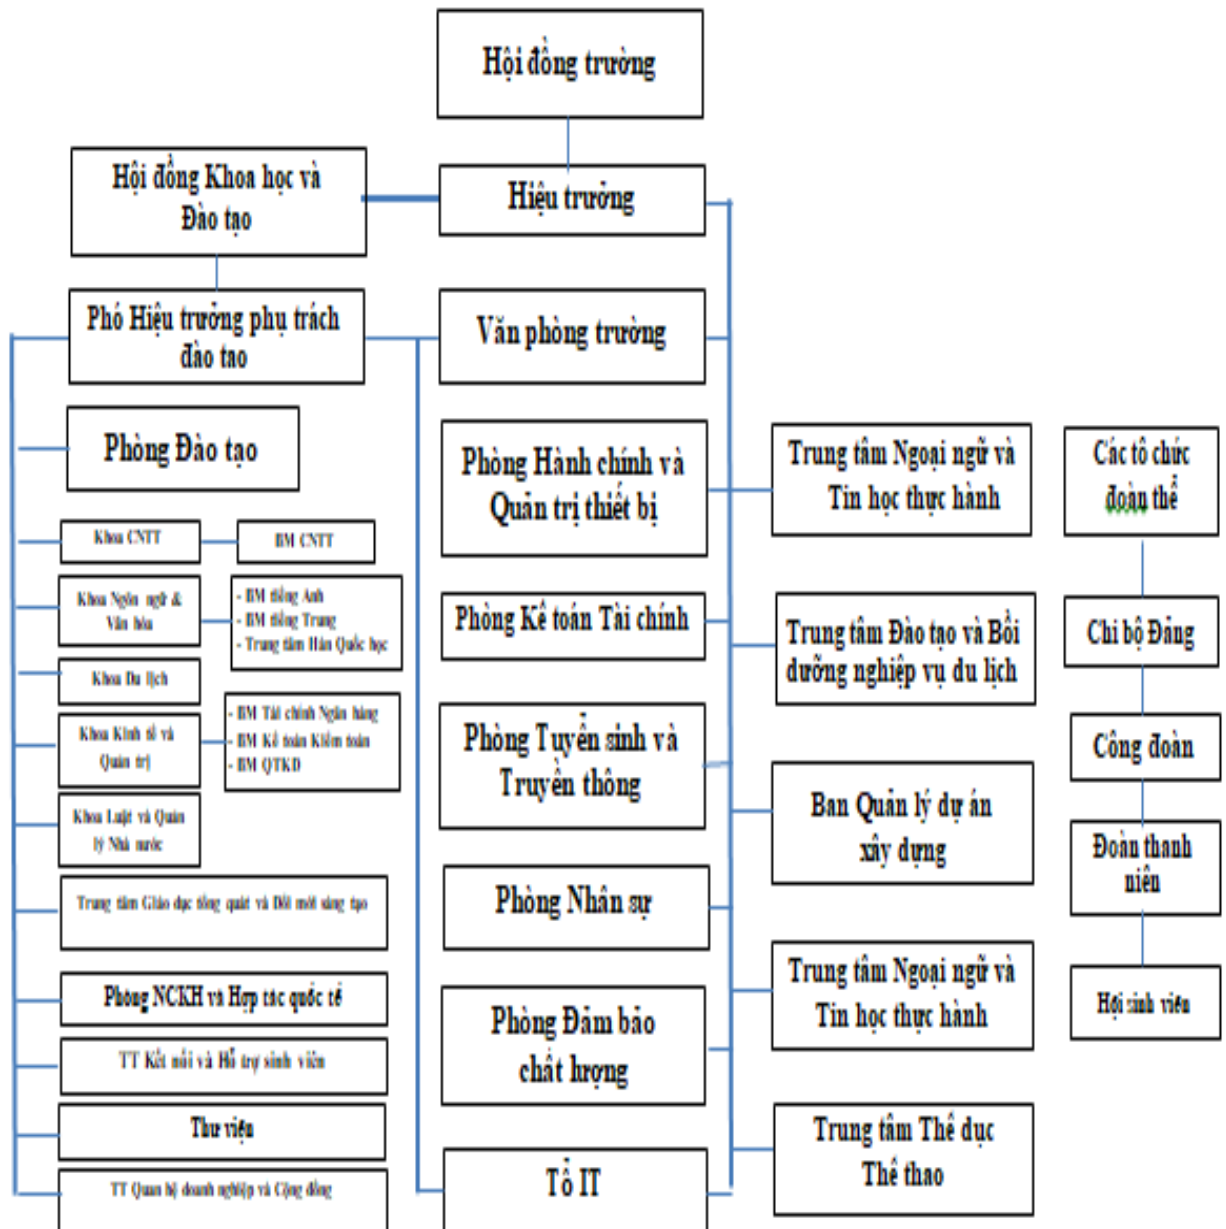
Hội đồng trường

Hội đồng Khoa học và Đào tạo

Hiệu trưởng

Phó Hiệu trưởng phụ trách đào tạo

Văn phòng trường

Phòng Đào tạo

Khoa CNTT

BM CNTT

Khoa Ngôn ngữ & Văn hóa

- BM tiếng Anh
- BM tiếng Trung
- Trung tâm Hàn Quốc học

Khoa Du lịch

Khoa Kinh tế và Quản trị

- BM Tài chính Ngân hàng
- BM Kế toán Kiểm toán
- BM QTKD

Khoa Luật và Quản lý Nhà nước

Trung tâm Giáo dục tổng quát và Đổi mới sáng tạo

Phòng NCKH và Hợp tác quốc tế

TT Kết nối và Hỗ trợ sinh viên

Thư viện

TT Quan hệ doanh nghiệp và Cộng đồng

Phòng Hành chính và Quản trị thiết bị

Phòng Kế toán Tài chính

Phòng Tuyển sinh và Truyền thông

Phòng Nhân sự

Phòng Đảm bảo chất lượng

Tổ IT

Trung tâm Ngoại ngữ và Tin học thực hành

Trung tâm Đào tạo và Bồi dưỡng nghiệp vụ du lịch

Ban Quản lý dự án xây dựng

Trung tâm Ngoại ngữ và Tin học thực hành

Trung tâm Thể dục Thể thao

Các tổ chức đoàn thể

Chi bộ Đảng

Công đoàn

Đoàn thanh niên

Hội sinh viên